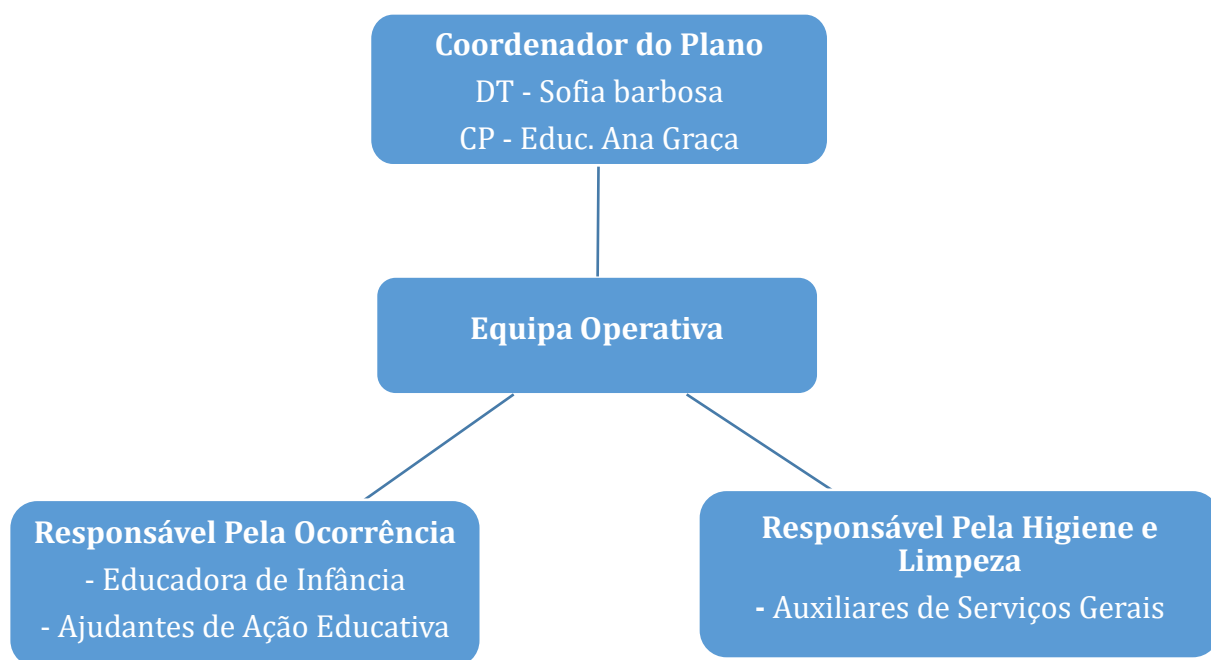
Coordenador do Plano
DT - Sofia barbosa
CP - Educ. Ana Graça

Equipa Operativa

Responsável Pela Ocorrência
- Educadora de Infância
- Ajudantes de Ação Educativa

Responsável Pela Higiene e Limpeza
- Auxiliares de Serviços Gerais